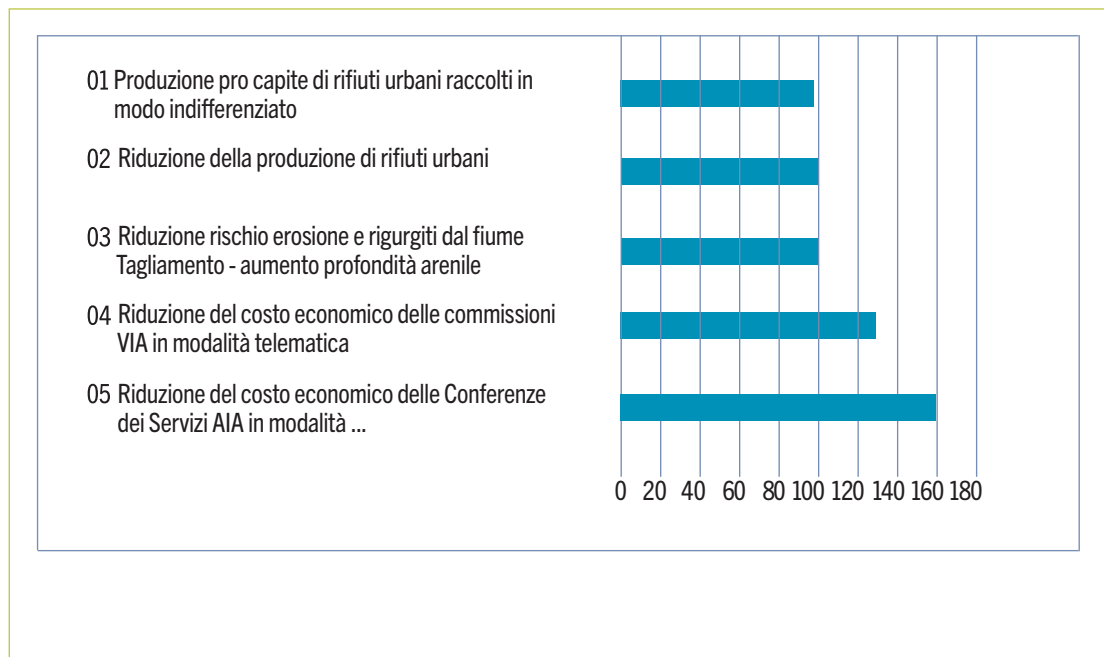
01 Produzione pro capite di rifiuti urbani raccolti in modo indifferenziato

02 Riduzione della produzione di rifiuti urbani

03 Riduzione rischio erosione e rigurgiti dal fiume Tagliamento - aumento profondità arenile

04 Riduzione del costo economico delle commissioni VIA in modalità telematica

05 Riduzione del costo economico delle Conferenze dei Servizi AIA in modalità ...

0 20 40 60 80 100 120 140 160 180